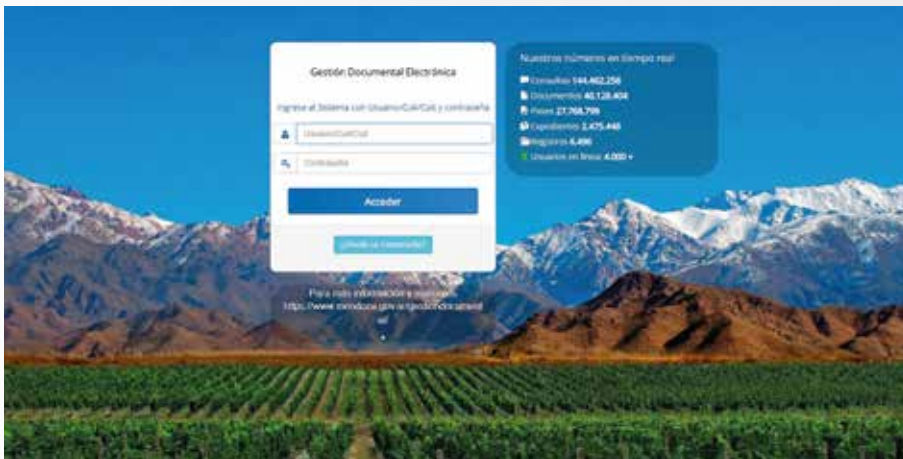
Gestión Documental Electrónica

Ingrese al Sistema con Usuario/CUIl/Cuit y contraseña

Usuario/Cuit/Cuil

Contraseña

Acceder

¿Olvidó su Contraseña?

Para más información e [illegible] https://www.mendoza.gov.ar/gestiondocumental

Nuestros números en tiempo real

Consultas 144.462.256

Documentos 40.128.404

Pases 27.768.799

Expedientes 2.475.440

Registros 6.496

Usuarios en línea 4.000 +